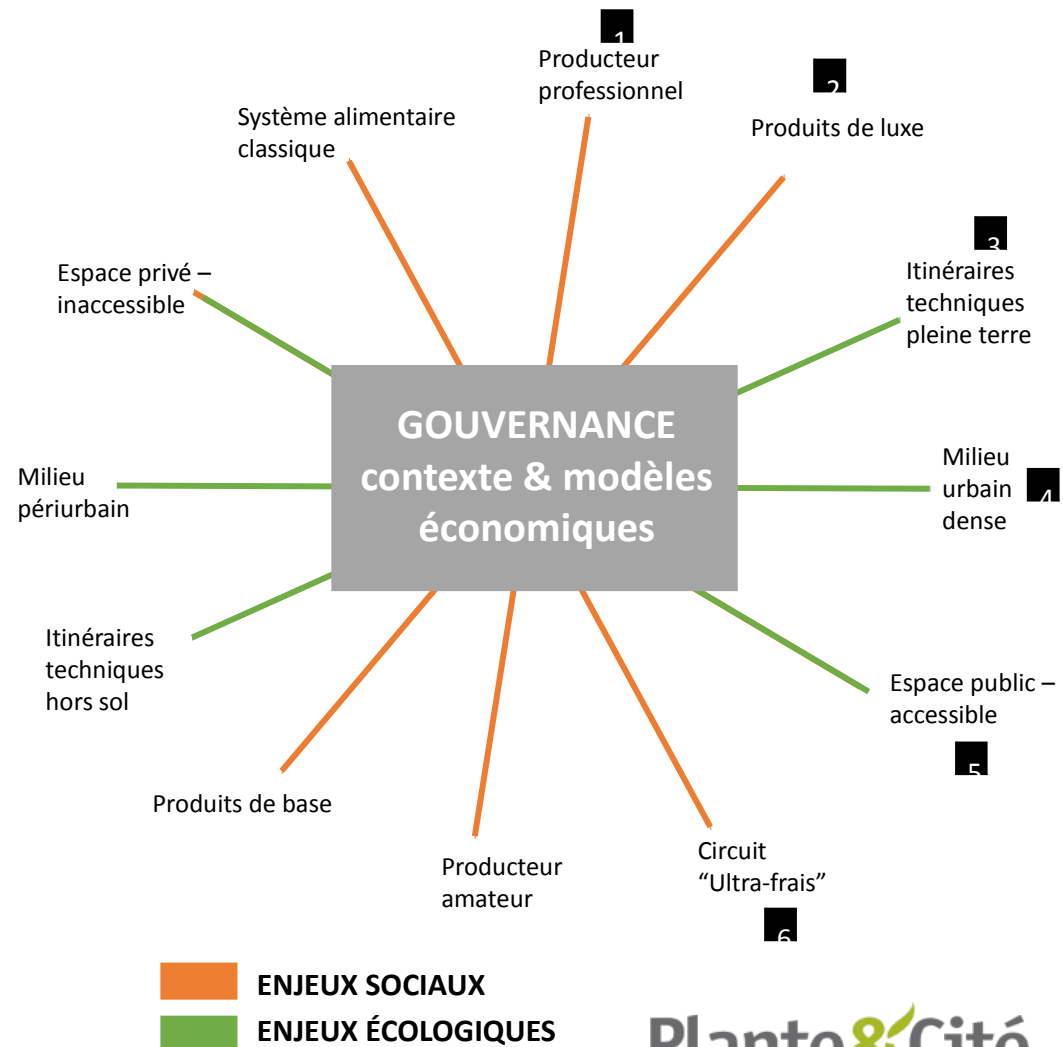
1
Producteur professionnel

2
Produits de luxe

3
Itinéraires techniques pleine terre

Milieu urbain dense
4

Espace public – accessible
5

Circuit “Ultra-frais”
6

Producteur amateur

Produits de base

Itinéraires techniques hors sol

Milieu périurbain

Espace privé – inaccessible

Système alimentaire classique

GOUVERNANCE
contexte & modèles économiques

ENJEUX SOCIAUX
ENJEUX ÉCOLOGIQUES

Plante&Cité